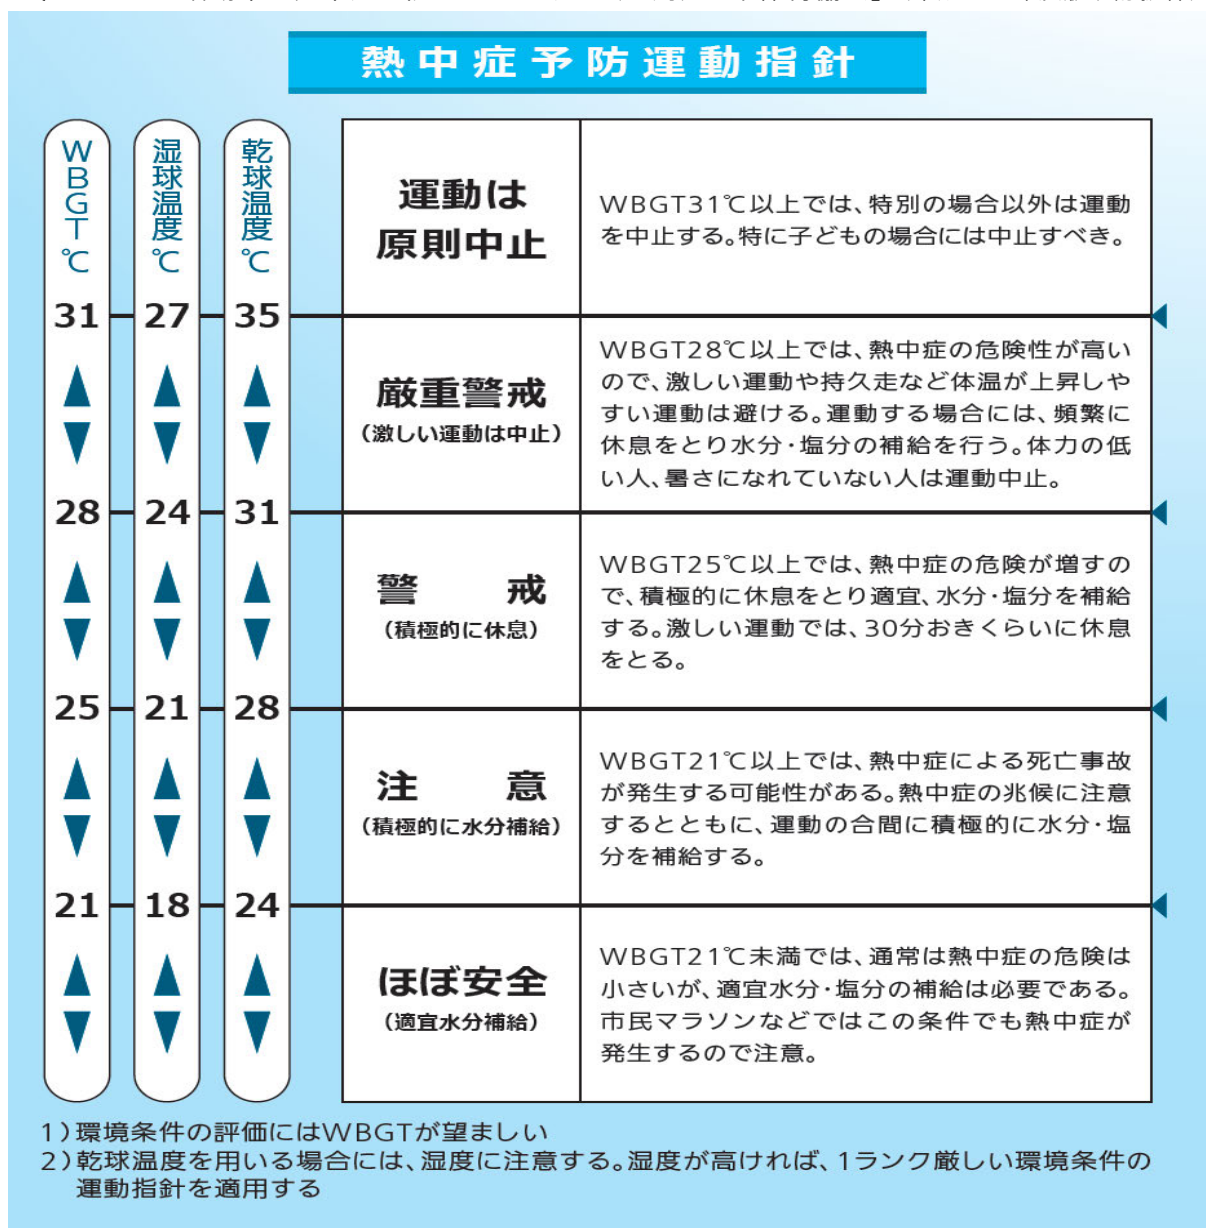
熱中症予防運動指針

WBGT℃ 湿球温度℃ 乾球温度℃

31 27 35

28 24 31

25 21 28

21 18 24

| | |
|---|---|
| 運動は原則中止 | WBGT31℃以上では、特別の場合以外は運動を中止する。特に子どもの場合には中止すべき。 |
| 厳重警戒（激しい運動は中止） | WBGT28℃以上では、熱中症の危険性が高いので、激しい運動や持久走など体温が上昇しやすい運動は避ける。運動する場合には、頻繁に休息をとり水分・塩分の補給を行う。体力の低い人、暑さになれていない人は運動中止。 |
| 警　戒（積極的に休息） | WBGT25℃以上では、熱中症の危険が増すので、積極的に休息をとり適宜、水分・塩分を補給する。激しい運動では、30分おきくらいに休息をとる。 |
| 注　意（積極的に水分補給） | WBGT21℃以上では、熱中症による死亡事故が発生する可能性がある。熱中症の兆候に注意するとともに、運動の合間に積極的に水分・塩分を補給する。 |
| ほぼ安全（適宜水分補給） | WBGT21℃未満では、通常は熱中症の危険は小さいが、適宜水分・塩分の補給は必要である。市民マラソンなどではこの条件でも熱中症が発生するので注意。 |

1）環境条件の評価にはWBGTが望ましい
2）乾球温度を用いる場合には、湿度に注意する。湿度が高ければ、1ランク厳しい環境条件の運動指針を適用する